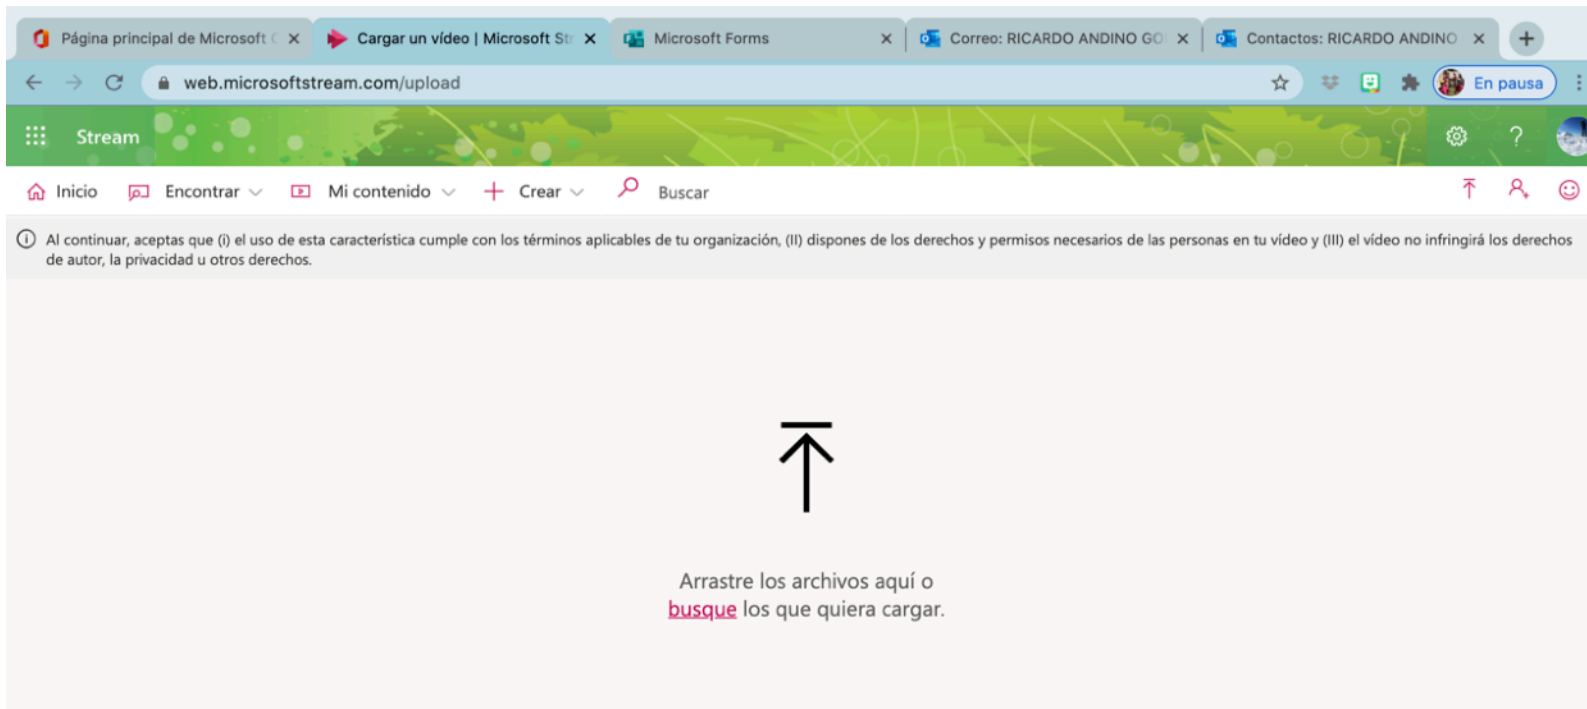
Página principal de Microsoft ×
Cargar un vídeo | Microsoft St ×
Microsoft Forms ×
Correo: RICARDO ANDINO GO ×
Contactos: RICARDO ANDINO ×

web.microsoftstream.com/upload

En pausa

Stream

Inicio
Encontrar
Mi contenido
Crear
Buscar

Al continuar, aceptas que (i) el uso de esta característica cumple con los términos aplicables de tu organización, (II) dispones de los derechos y permisos necesarios de las personas en tu vídeo y (III) el vídeo no infringirá los derechos de autor, la privacidad u otros derechos.

Arrastre los archivos aquí o busque los que quiera cargar.